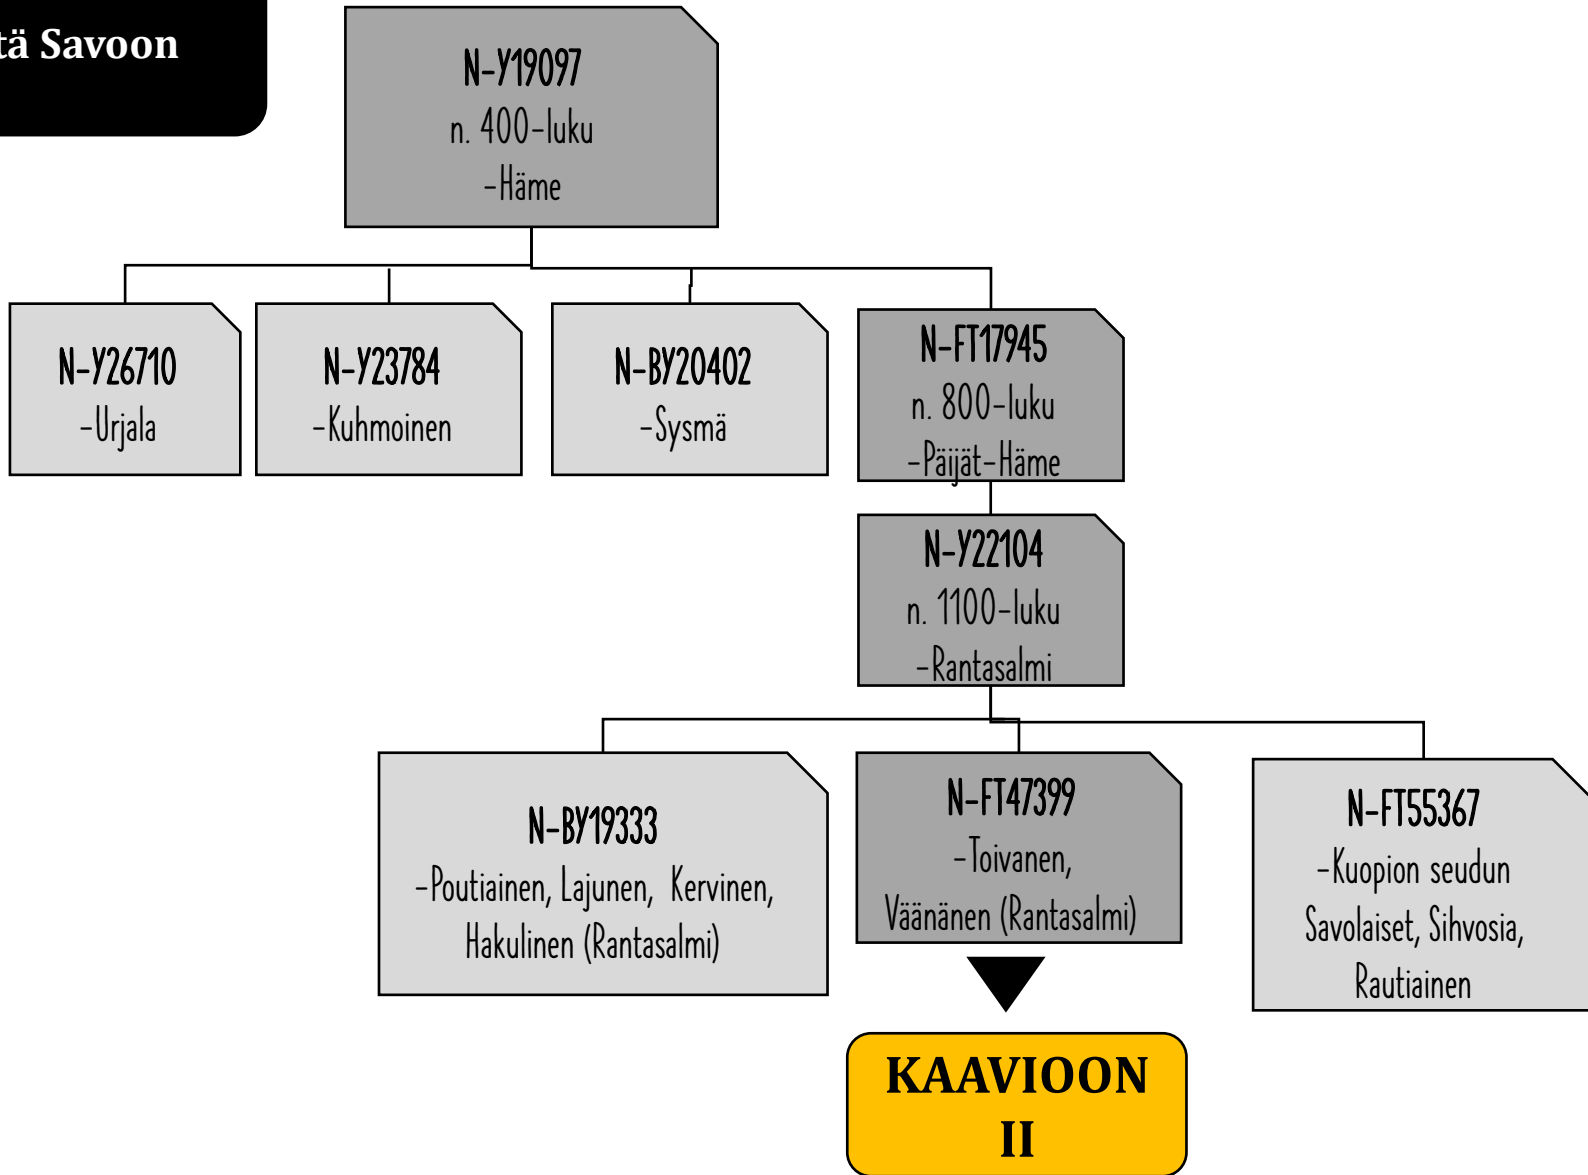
tä Savoon

N-Y19097
n. 400-luku
-Häme

N-Y26710
-Urjala

N-Y23784
-Kuhmoinen

N-BY20402
-Sysmä

N-FT17945
n. 800-luku
-Päijät-Häme

N-Y22104
n. 1100-luku
-Rantasalmi

N-BY19333
-Poutiainen, Lajunen, Kervinen, Hakulinen (Rantasalmi)

N-FT47399
-Toivanen, Väänänen (Rantasalmi)

N-FT55367
-Kuopion seudun Savolaiset, Sihvosia, Rautiainen

KAAVIOON II